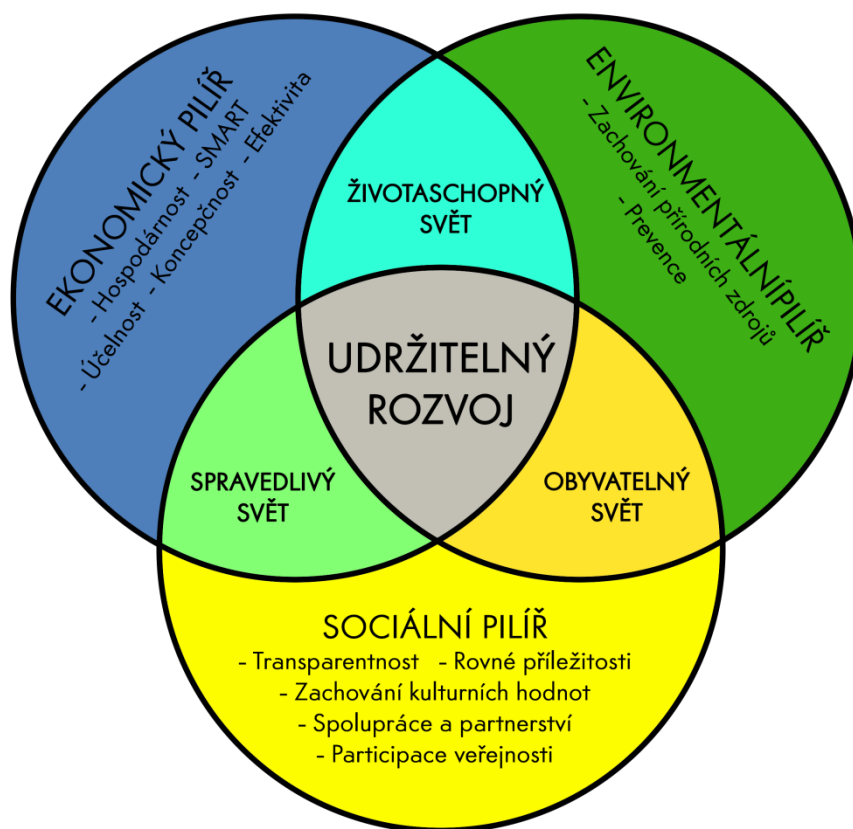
EKONOMICKÝ PILÍŘ
- Hospodárnost - SMART
- Účelnost - Koncepčnost - Efektivita

ENVIRONMENTÁLNÍPILÍŘ
- Zachování přírodních zdrojů
- Prevence

ŽIVOTASCHOPNÝ SVĚT

UDRŽITELNÝ ROZVOJ

SPRAVEDLIVÝ SVĚT

OBYVATELNÝ SVĚT

SOCIÁLNÍ PILÍŘ
- Transparentnost - Rovné příležitosti
- Zachování kulturních hodnot
- Spolupráce a partnerství
- Participace veřejnosti